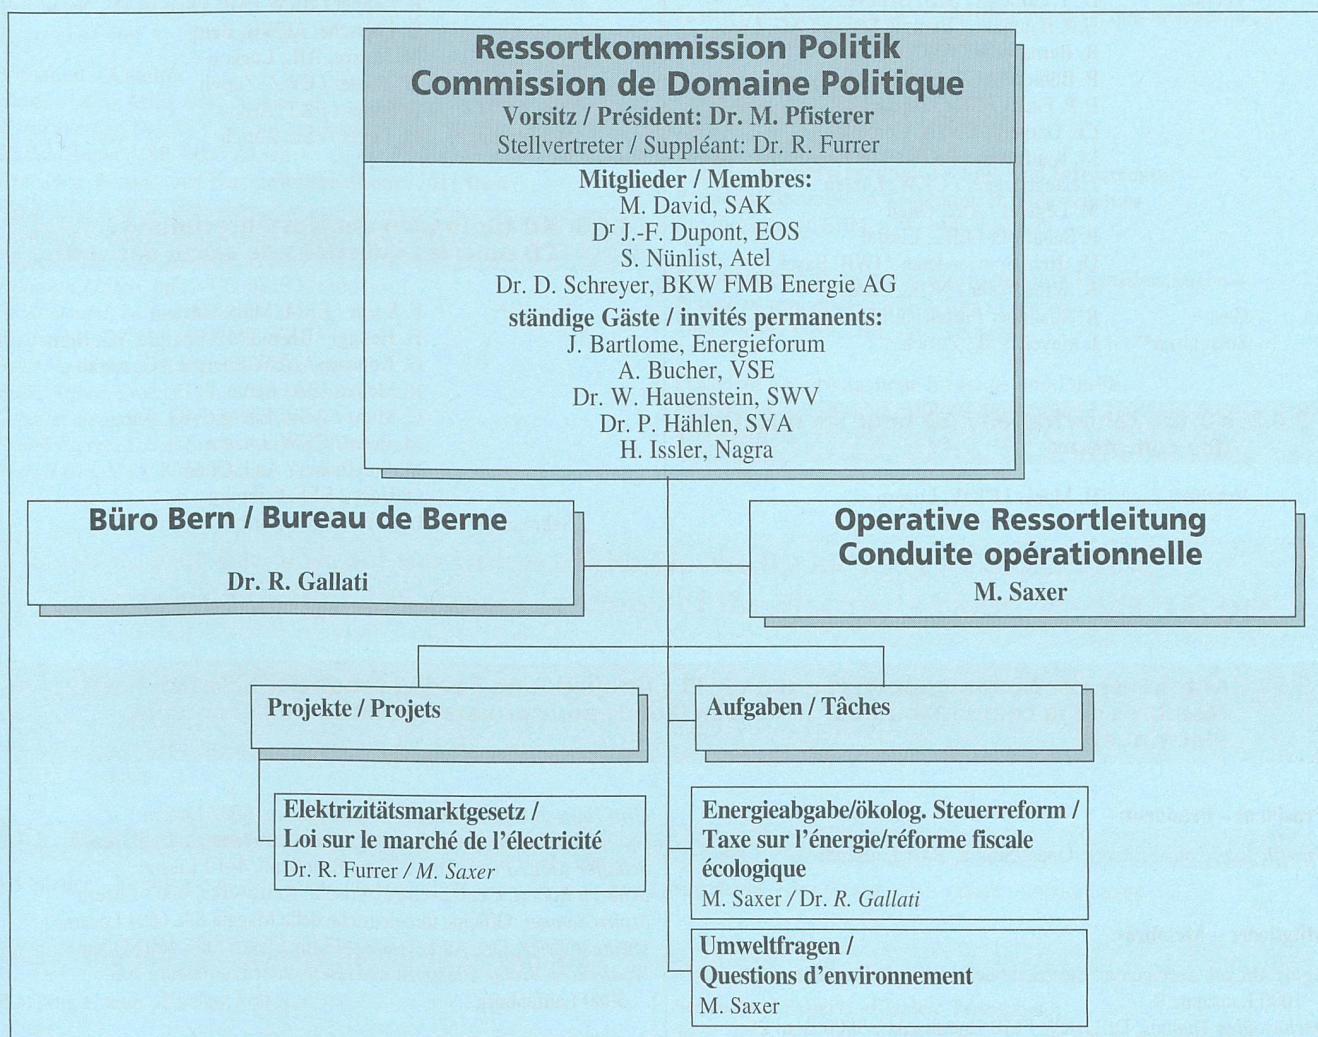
Ressortkommission Politik
Commission de Domaine Politique
Vorsitz / Président: Dr. M. Pfisterer
Stellvertreter / Suppléant: Dr. R. Furrer

Mitglieder / Membres:
M. David, SAK
D$^r$ J.-F. Dupont, EOS
S. Nünlist, Atel
Dr. D. Schreyer, BKW FMB Energie AG
ständige Gäste / invités permanents:
J. Bartlome, Energieforum
A. Bucher, VSE
Dr. W. Hauenstein, SWV
Dr. P. Hählen, SVA
H. Issler, Nagra

Büro Bern / Bureau de Berne
Dr. R. Gallati

Operative Ressortleitung
Conduite opérationnelle
M. Saxer

Projekte / Projets

Aufgaben / Tâches

Elektrizitätsmarktgesetz /
Loi sur le marché de l'électricité
Dr. R. Furrer / M. Saxer

Energieabgabe/ökolog. Steuerreform /
Taxe sur l'énergie/réforme fiscale écologique
M. Saxer / Dr. R. Gallati

Umweltfragen /
Questions d'environnement
M. Saxer